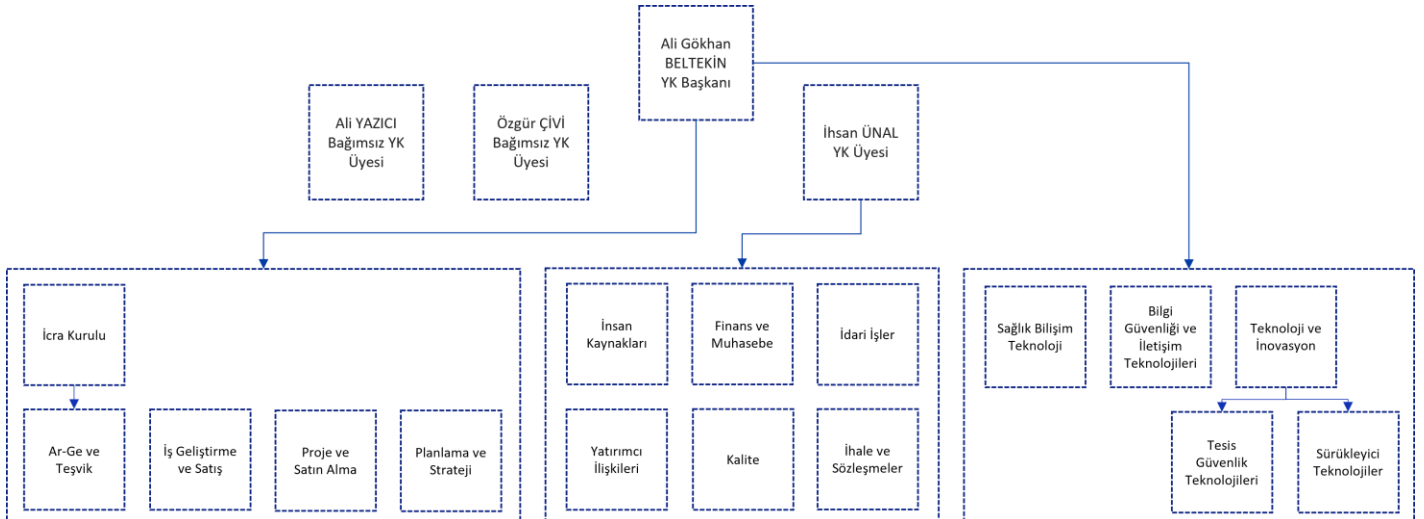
Ali Gökhan BELTEKİN YK Başkanı

Ali YAZICI Bağımsız YK Üyesi

Özgür ÇİVİ Bağımsız YK Üyesi

İhsan ÜNAL YK Üyesi

İcra Kurulu

Ar-Ge ve Teşvik

İş Geliştirme ve Satış

Proje ve Satın Alma

Planlama ve Strateji

İnsan Kaynakları

Finans ve Muhasebe

İdari İşler

Yatırımcı İlişkileri

Kalite

İhale ve Sözleşmeler

Sağlık Bilişim Teknoloji

Bilgi Güvenliği ve İletişim Teknolojileri

Teknoloji ve İnovasyon

Tesis Güvenlik Teknolojileri

Sürükleyici Teknolojiler